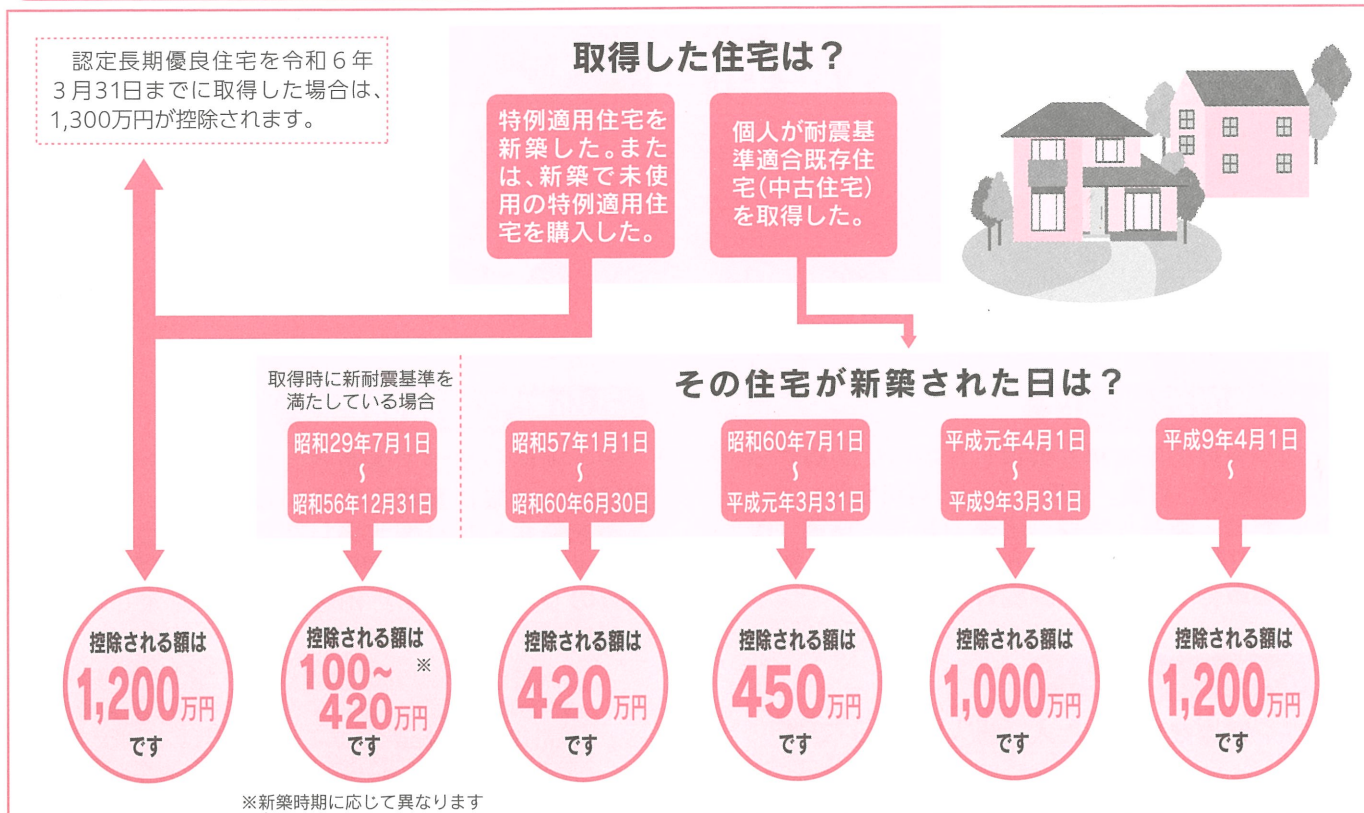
認定長期優良住宅を令和６年３月31日までに取得した場合は、1,300万円が控除されます。

取得した住宅は？

特例適用住宅を新築した。または、新築で未使用の特例適用住宅を購入した。

個人が耐震基準適合既存住宅（中古住宅）を取得した。

その住宅が新築された日は？

取得時に新耐震基準を満たしている場合

昭和29年7月1日 ～ 昭和56年12月31日

昭和57年1月1日 ～ 昭和60年6月30日

昭和60年7月1日 ～ 平成元年3月31日

平成元年4月1日 ～ 平成9年3月31日

平成9年4月1日 ～

控除される額は 1,200万円 です

控除される額は 100～420万円 ※ です

控除される額は 420万円 です

控除される額は 450万円 です

控除される額は 1,000万円 です

控除される額は 1,200万円 です

※新築時期に応じて異なります